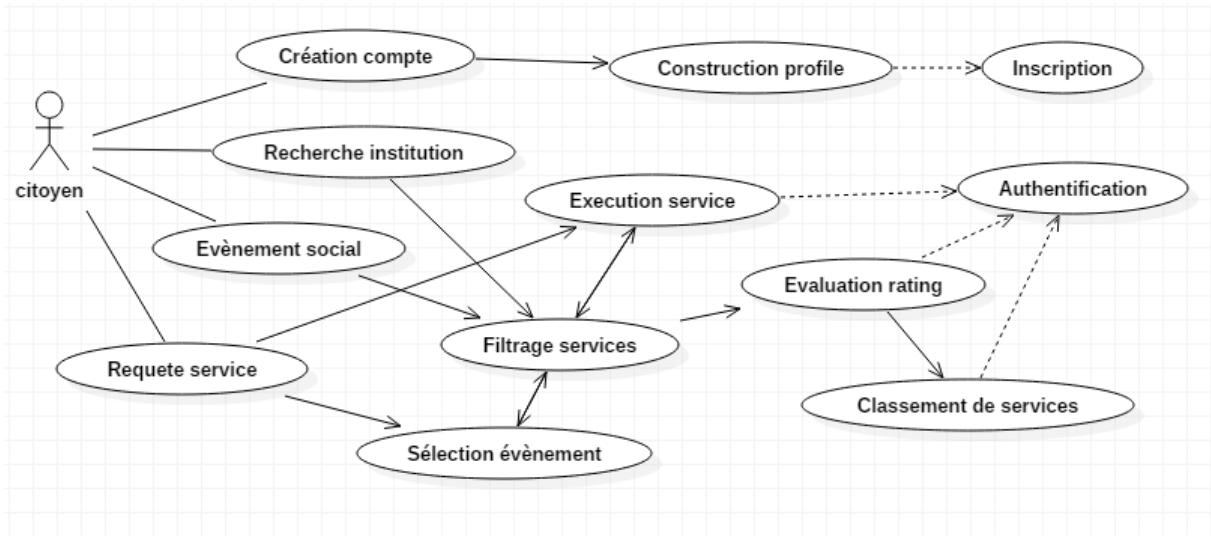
Création compte

Construction profile

Inscription

citoyen

Recherche institution

Execution service

Authentification

Evènement social

Evaluation rating

Filtrage services

Requete service

Classement de services

Sélection évènement